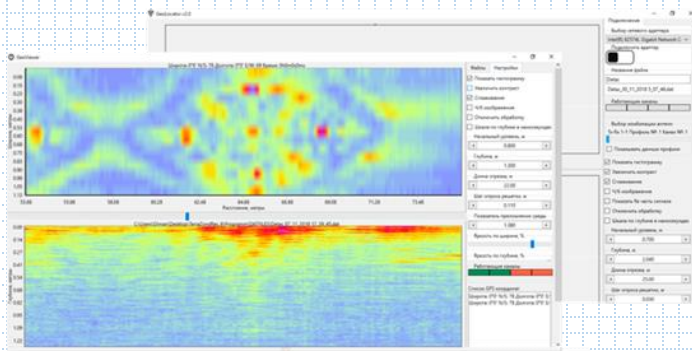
GeoLocator
GeoViewer
Широта: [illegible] Долгота: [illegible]
Файлы Настройки
Показать гистограмму
Увеличить контраст
Сглаживание
Ч/Б изображение
Отключить обработку
Шкала по глубине в наносекундах
Начальный уровень, м
Глубина, м
Длина отрезка, м
Шаг отрезка решетки, м
Показатель преломления среды
Яркость по ширине, %
Яркость по глубине, %
Рабочая зона
Список GPS координат
Широта: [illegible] Долгота: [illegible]
Широта: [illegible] Долгота: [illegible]
Расстояние, метры
Глубина, метры
Подключение
Выбор сетевого адаптера
Intel(R) 82574L Gigabit Network C
Подключить адаптер
Название файла
Data
Data_05_11_2018_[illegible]
Работающие каналы
Выбор комбинации антенн
Показать данные профиля
Показать гистограмму
Увеличить контраст
Сглаживание
Ч/Б изображение
Показать 8e части сигнала
Отключить обработку
Шкала по глубине в наносекундах
Начальный уровень, м
Глубина, м
Длина отрезка, м
Шаг отрезка решетки, м